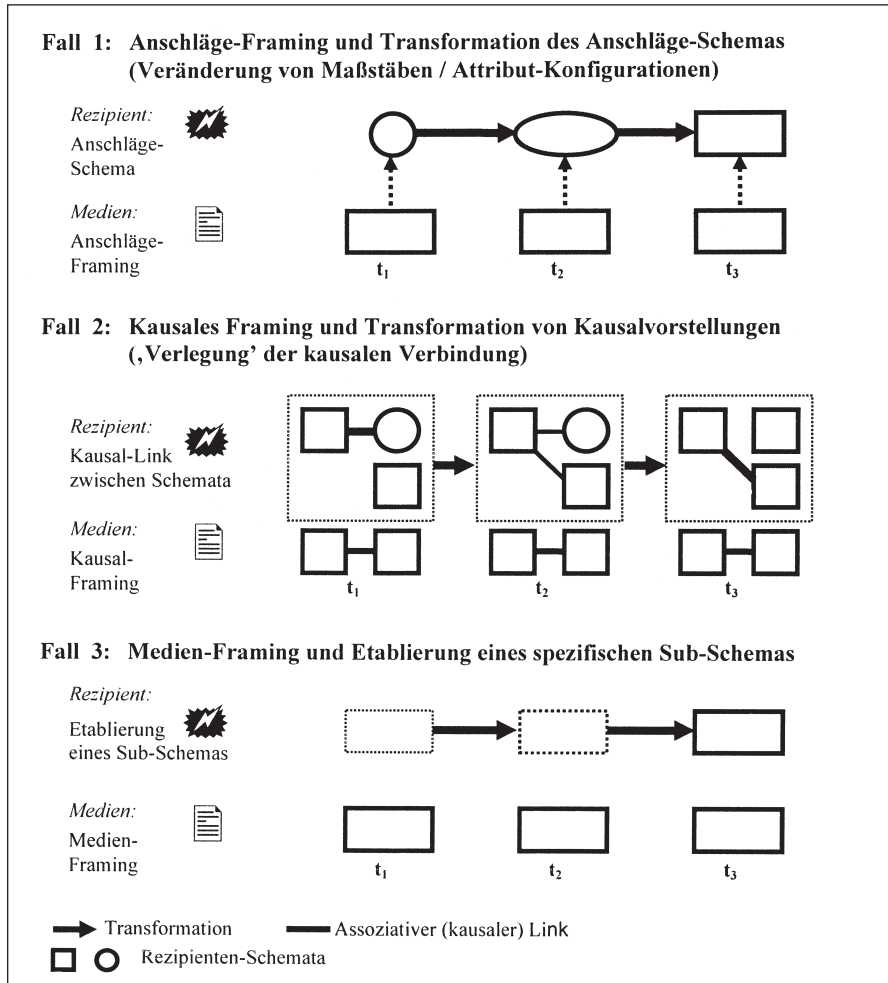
Fall 1: Anschläge-Framing und Transformation des Anschläge-Schemas (Veränderung von Maßstäben / Attribut-Konfigurationen)

Rezipient: Anschläge-Schema

Medien: Anschläge-Framing

$t_1$ $t_2$ $t_3$

Fall 2: Kausales Framing und Transformation von Kausalvorstellungen (‚Verlegung' der kausalen Verbindung)

Rezipient: Kausal-Link zwischen Schemata

Medien: Kausal-Framing

$t_1$ $t_2$ $t_3$

Fall 3: Medien-Framing und Etablierung eines spezifischen Sub-Schemas

Rezipient: Etablierung eines Sub-Schemas

Medien: Medien-Framing

$t_1$ $t_2$ $t_3$

Transformation Assoziativer (kausaler) Link

Rezipienten-Schemata